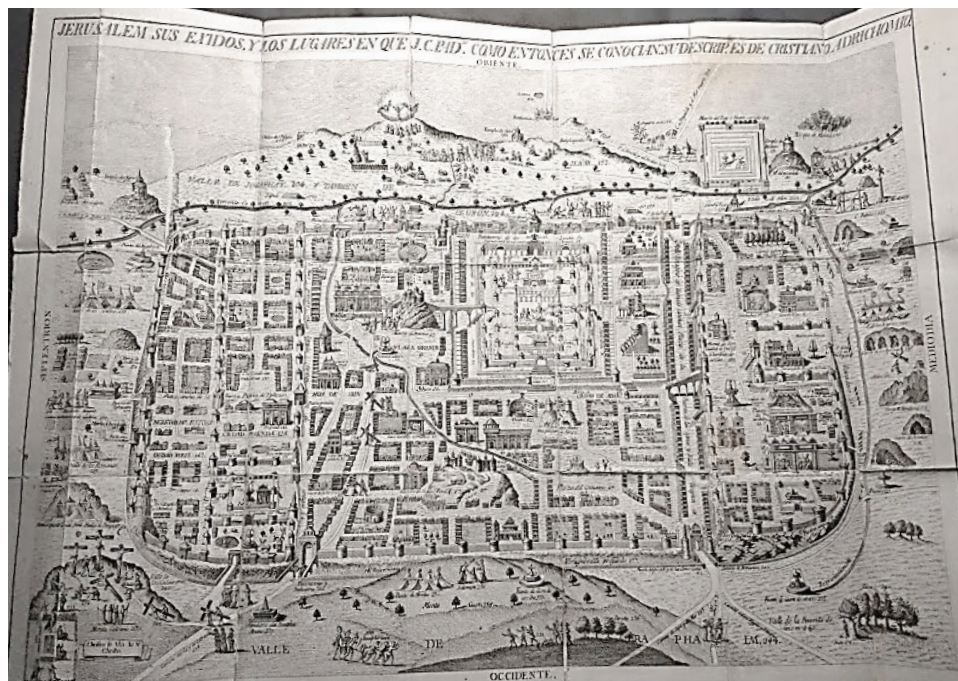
JERUSALEM SUS EXIDOS, Y LOS LUGARES EN QUE J.C. PAD.° COMO ENTONCES SE CONOCIAN SU DESCRIP.ⁿ ES DE CRISTIANO ADRICHOMIO

ORIENTE

SEPTENTRION

MEDIODIA

VALLE DE JOSAPHAT

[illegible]

VALLE DE RA PHA IM. 244.

OCCIDENTE.